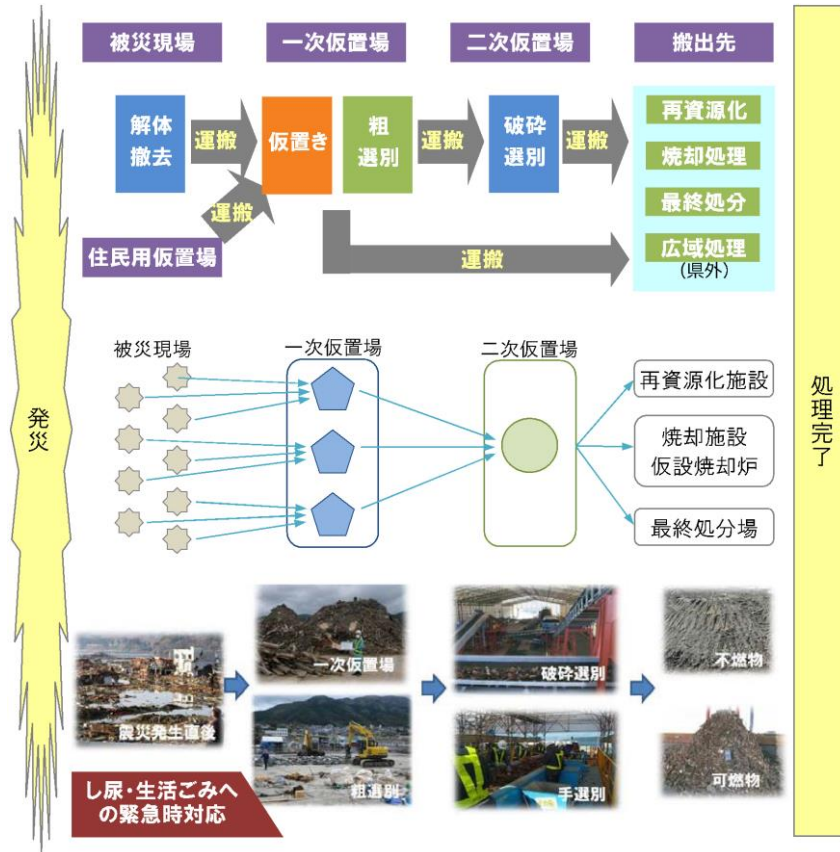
被災現場
一次仮置場
二次仮置場
搬出先

解体撤去
運搬
仮置き
粗選別
運搬
破砕選別
運搬

再資源化
焼却処理
最終処分
広域処理
（県外）

運搬
住民用仮置場
運搬

発災

処理完了

被災現場
一次仮置場
二次仮置場
再資源化施設
焼却施設
仮設焼却炉
最終処分場

震災発生直後
一次仮置場
粗選別
破砕選別
手選別
不燃物
可燃物

し尿・生活ごみへの緊急時対応